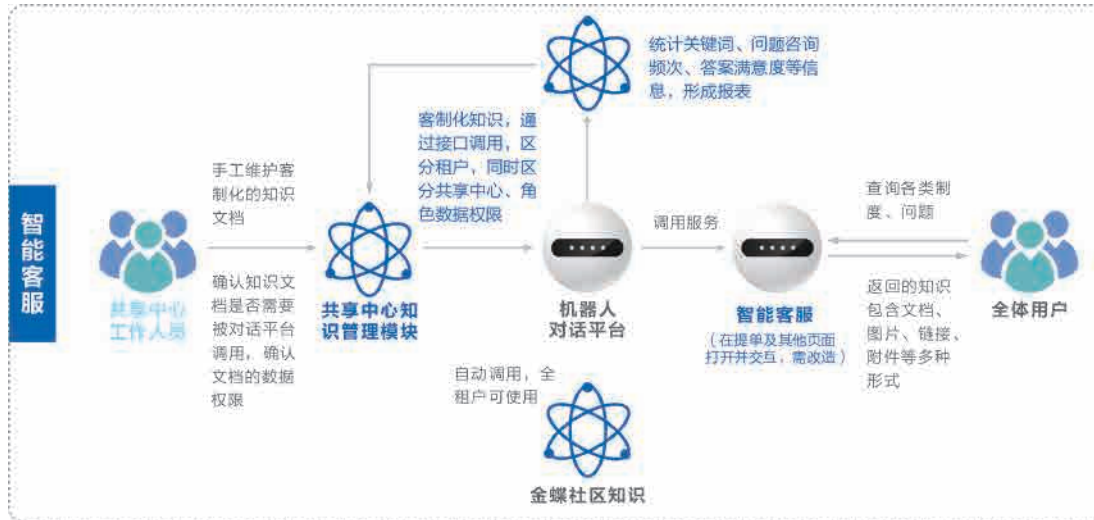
智能客服

共享中心工作人员

手工维护客制化的知识文档

确认知识文档是否需要被对话平台调用，确认文档的数据权限

共享中心知识管理模块

客制化知识，通过接口调用，区分租户，同时区分共享中心、角色数据权限

统计关键词、问题咨询频次、答案满意度等信息，形成报表

机器人对话平台

自动调用，全租户可使用

金蝶社区知识

调用服务

智能客服
（在提单及其他页面打开并交互，需改造）

查询各类制度、问题

返回的知识包含文档、图片、链接、附件等多种形式

全体用户